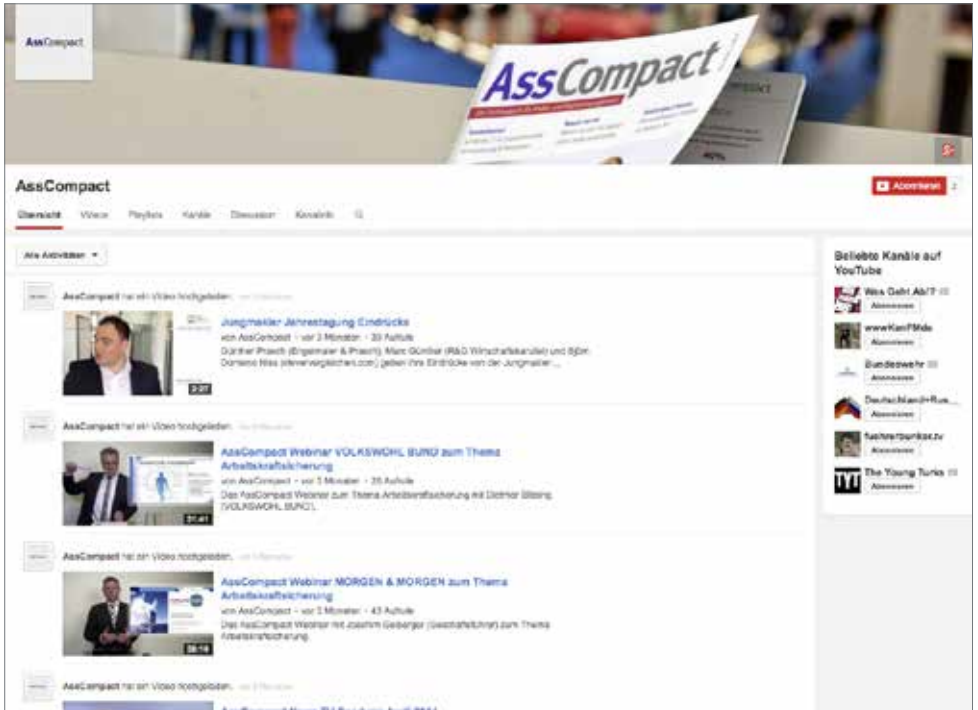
AssCompact

AssCompact

AssCompact

Abonnieren

Übersicht Videos Playlists Kanäle Diskussion Kanalinfo

Alle Aktivitäten ▾

AssCompact hat ein Video hochgeladen. vor 3 Monaten

Jungmakler Jahrestagung Eindrücke
von AssCompact · vor 3 Monaten · 39 Aufrufe
Günther Praschl (Engelmaier & Praschl), Marc Gümbel (R&G Wirtschaftskanzlei) und Björn Domenic Haas (stevenvergleichen.com) geben ihre Eindrücke von der Jungmakler ...

2:27

AssCompact hat ein Video hochgeladen. vor 3 Monaten

AssCompact Webinar VOLKSWOHL BUND zum Thema Arbeitskraftsicherung
von AssCompact · vor 3 Monaten · 25 Aufrufe
Das AssCompact Webinar zum Thema Arbeitskraftsicherung mit Dietmar Bläsing (VOLKSWOHL BUND).

31:41

AssCompact hat ein Video hochgeladen. vor 3 Monaten

AssCompact Webinar MORGEN & MORGEN zum Thema Arbeitskraftsicherung
von AssCompact · vor 3 Monaten · 43 Aufrufe
Das AssCompact Webinar mit Joachim Geiberger (Geschäftsführer) zum Thema Arbeitskraftsicherung.

36:18

AssCompact hat ein Video hochgeladen. vor 3 Monaten

Beliebte Kanäle auf YouTube

Was Geht Ab!?
Abonnieren

wwwKenFMde
Abonnieren

Bundeswehr
Abonnieren

Deutschland+Rus...
Abonnieren

fuehrerbunker.tv
Abonnieren

The Young Turks
Abonnieren